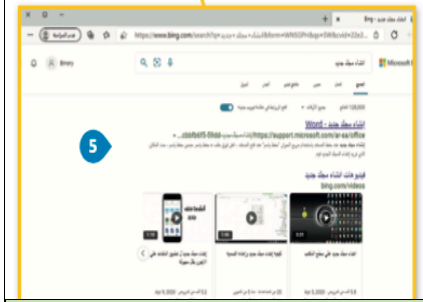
Bing - إنشاء مستند جديد
https://www.bing.com/search?q=

إنشاء مستند جديد

Microsoft

Bing

5

إنشاء مستند جديد - Word

https://support.microsoft.com/ar-sa/office

فيديو هات انشاء مستند جديد
bing.com/videos

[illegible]